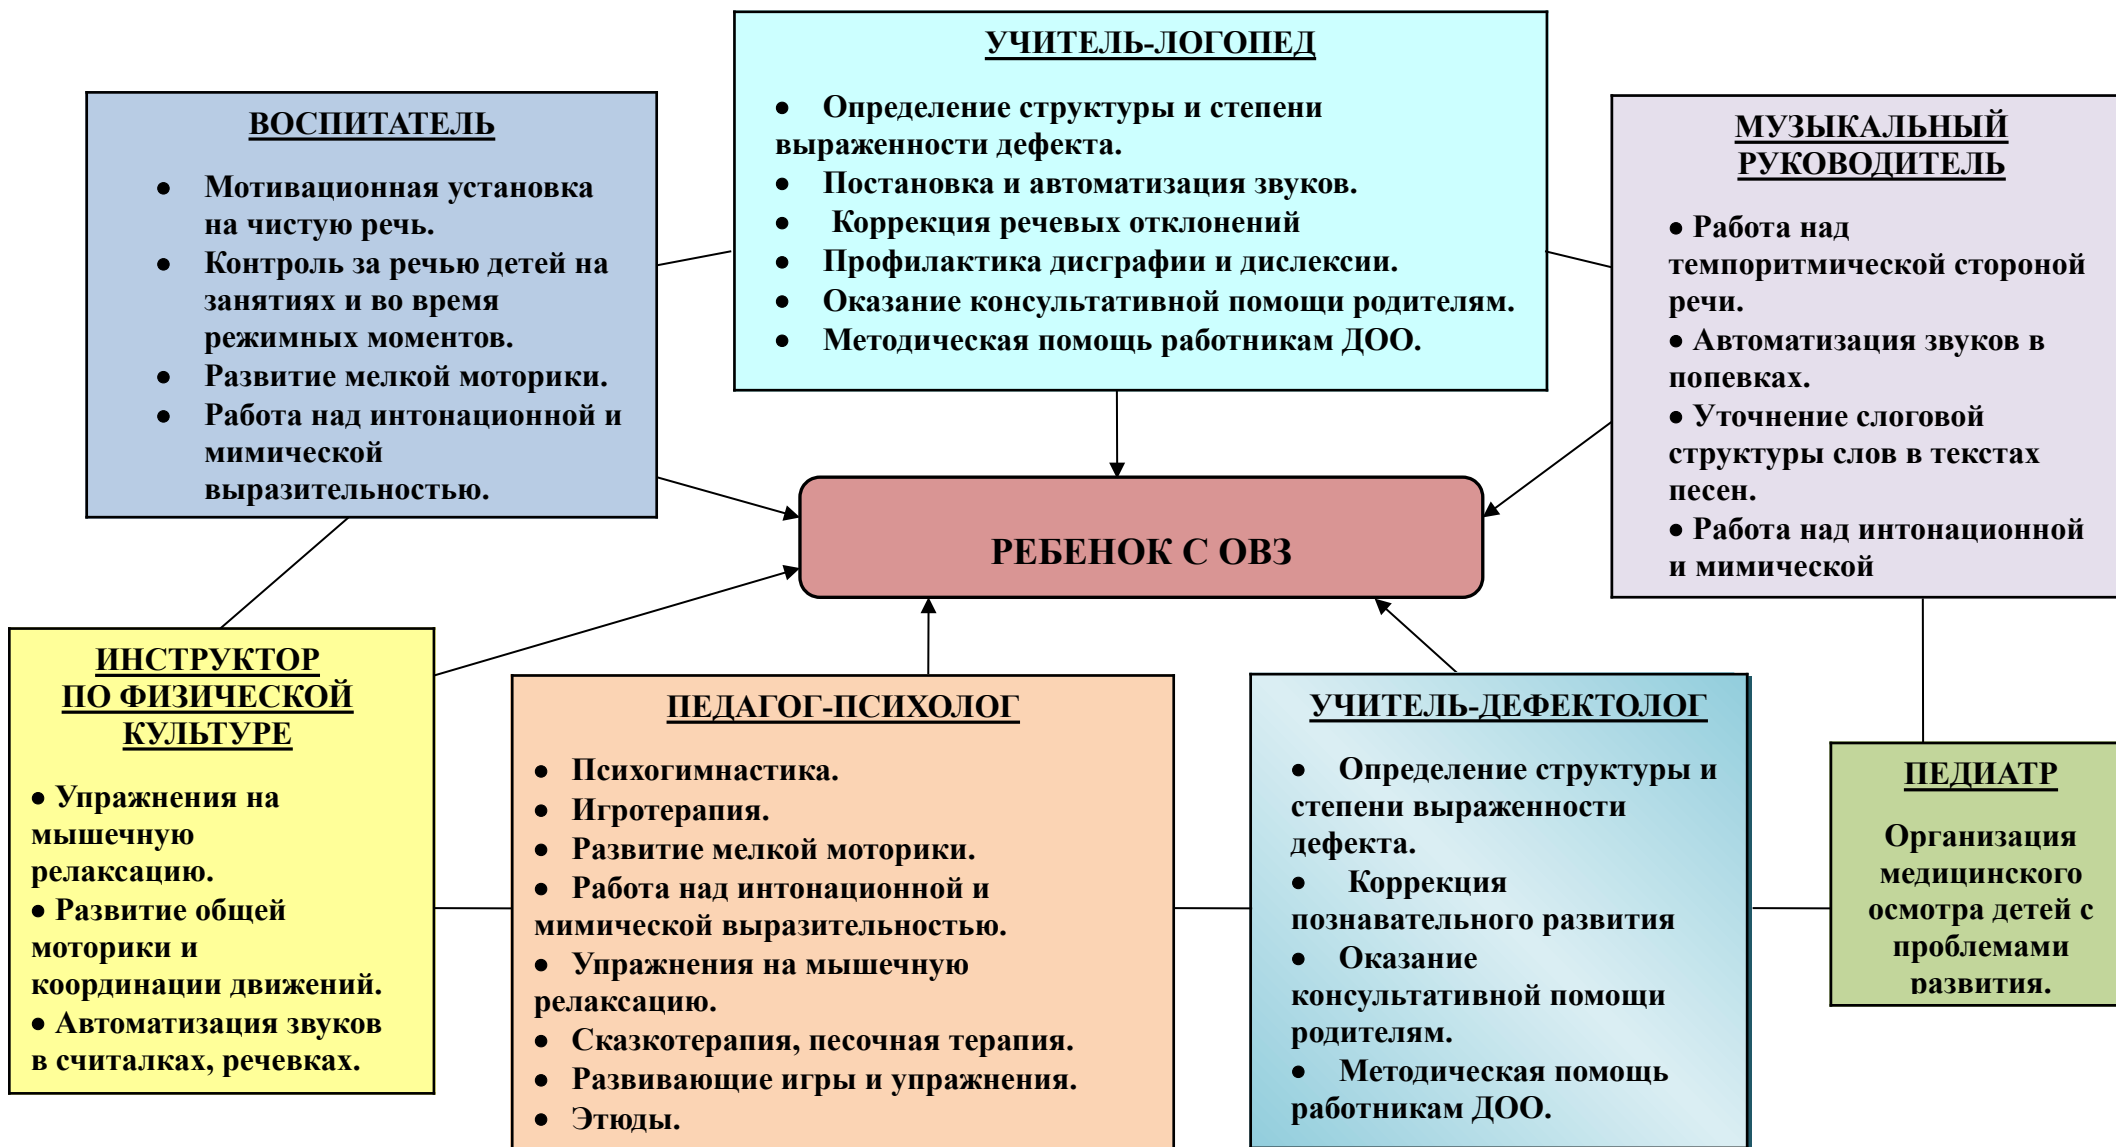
УЧИТЕЛЬ-ЛОГОПЕД

• Определение структуры и степени выраженности дефекта.
• Постановка и автоматизация звуков.
• Коррекция речевых отклонений
• Профилактика дисграфии и дислексии.
• Оказание консультативной помощи родителям.
• Методическая помощь работникам ДОО.

ВОСПИТАТЕЛЬ

• Мотивационная установка на чистую речь.
• Контроль за речью детей на занятиях и во время режимных моментов.
• Развитие мелкой моторики.
• Работа над интонационной и мимической выразительностью.

МУЗЫКАЛЬНЫЙ РУКОВОДИТЕЛЬ

• Работа над темпоритмической стороной речи.
• Автоматизация звуков в попевках.
• Уточнение слоговой структуры слов в текстах песен.
• Работа над интонационной и мимической

РЕБЕНОК С ОВЗ

ИНСТРУКТОР ПО ФИЗИЧЕСКОЙ КУЛЬТУРЕ

• Упражнения на мышечную релаксацию.
• Развитие общей моторики и координации движений.
• Автоматизация звуков в считалках, речевках.

ПЕДАГОГ-ПСИХОЛОГ

• Психогимнастика.
• Игротерапия.
• Развитие мелкой моторики.
• Работа над интонационной и мимической выразительностью.
• Упражнения на мышечную релаксацию.
• Сказкотерапия, песочная терапия.
• Развивающие игры и упражнения.
• Этюды.

УЧИТЕЛЬ-ДЕФЕКТОЛОГ

• Определение структуры и степени выраженности дефекта.
• Коррекция познавательного развития
• Оказание консультативной помощи родителям.
• Методическая помощь работникам ДОО.

ПЕДИАТР

Организация медицинского осмотра детей с проблемами развития.